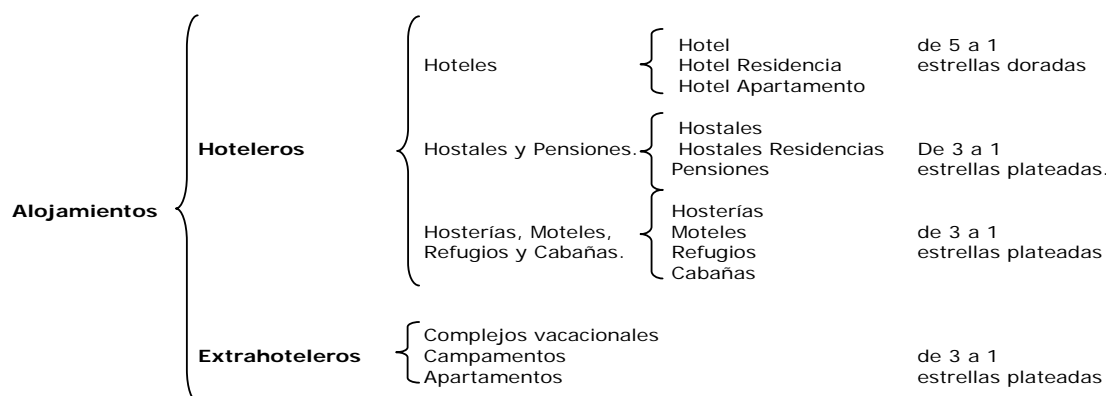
Alojamientos

Hoteleros

Hoteles
Hotel
Hotel Residencia
Hotel Apartamento
de 5 a 1 estrellas doradas

Hostales y Pensiones.
Hostales
Hostales Residencias
Pensiones
De 3 a 1 estrellas plateadas.

Hosterías, Moteles, Refugios y Cabañas.
Hosterías
Moteles
Refugios
Cabañas
de 3 a 1 estrellas plateadas

Extrahoteleros
Complejos vacacionales
Campamentos
Apartamentos
de 3 a 1 estrellas plateadas